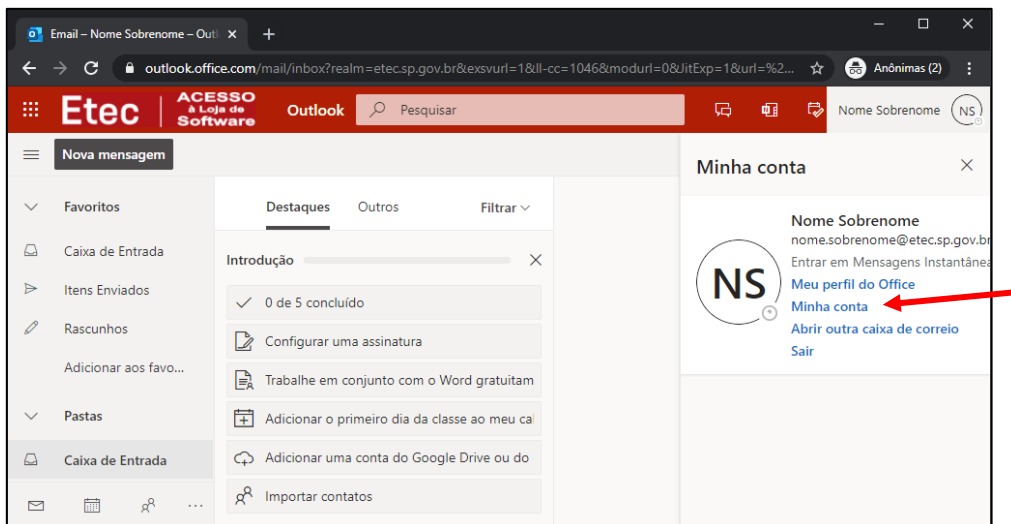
Email – Nome Sobrenome – Outl ×
+
outlook.office.com/mail/inbox?realm=etec.sp.gov.br&exsvurl=1&ll-cc=1046&modurl=0&JitExp=1&url=%2...
Anônimas (2)
Etec
ACESSO à Loja de Software
Outlook
Pesquisar
Nome Sobrenome
NS
Nova mensagem
Favoritos
Caixa de Entrada
Itens Enviados
Rascunhos
Adicionar aos favo...
Pastas
Caixa de Entrada
Destaques
Outros
Filtrar
Introdução
0 de 5 concluído
Configurar uma assinatura
Trabalhe em conjunto com o Word gratuitam
Adicionar o primeiro dia da classe ao meu cal
Adicionar uma conta do Google Drive ou do
Importar contatos
Minha conta
×
NS
Nome Sobrenome
nome.sobrenome@etec.sp.gov.br
Entrar em Mensagens Instantânea
Meu perfil do Office
Minha conta
Abrir outra caixa de correio
Sair